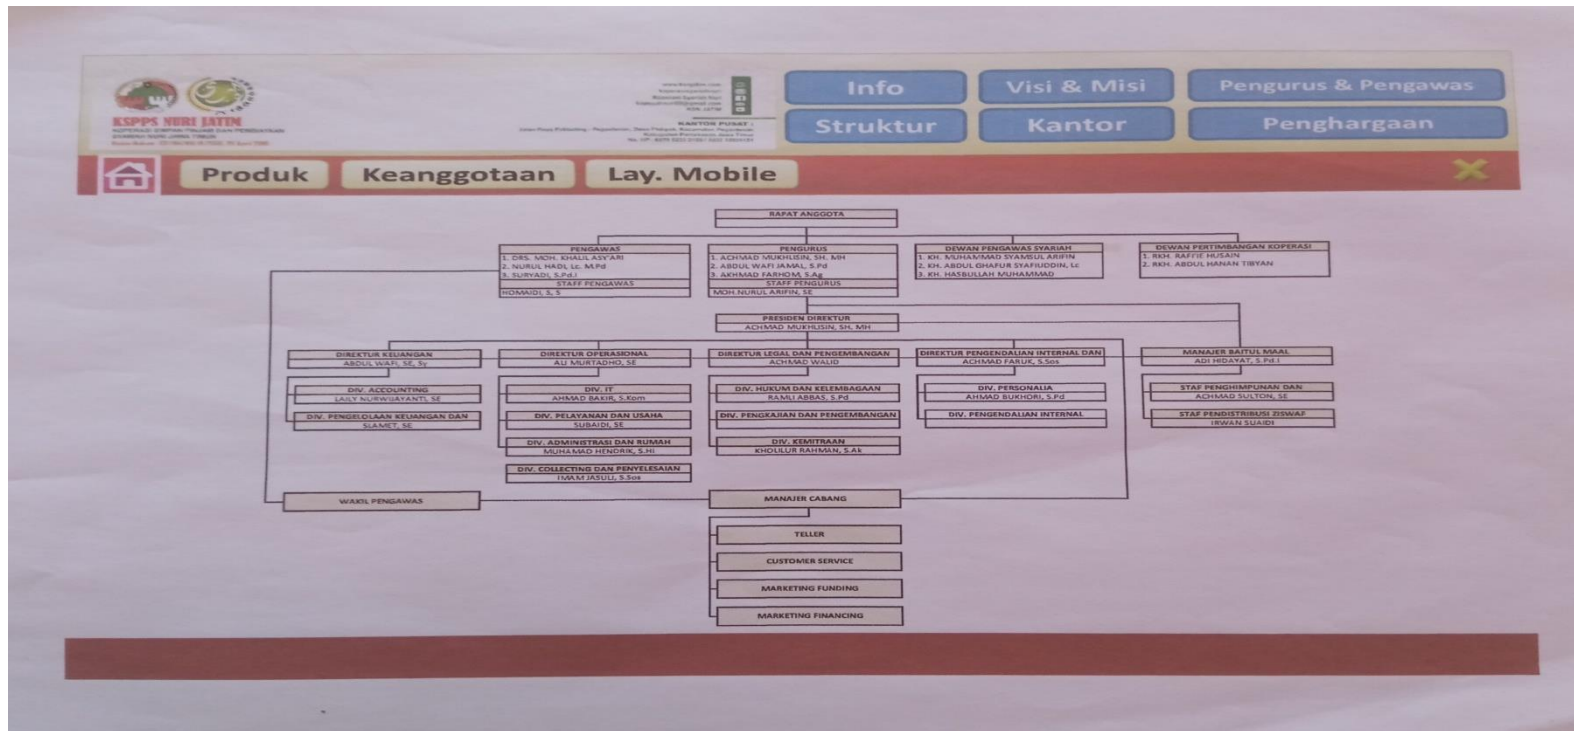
KSPPS NURI JATIM
KOPERASI SIMPAN PINJAM DAN PEMBIAYAAN SYARIAH NURI JAWA TIMUR

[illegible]

KANTOR PUSAT :
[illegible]

Info
Visi & Misi
Pengurus & Pengawas
Struktur
Kantor
Penghargaan

Produk
Keanggotaan
Lay. Mobile

RAPAT ANGGOTA

PENGAWAS
1. DRS. MOH. KHALIL ASY'ARI
2. NURUL HADI Lc. M.Pd
3. SURYADI, S.Pd.I
STAFF PENGAWAS
HOMAIDI, S. S

PENGURUS
1. ACHMAD MUKHLISIN, SH. MH
2. ABDUL WAFI JAMAL, S.Pd
3. AKHMAD FARHOM, S.Ag
STAFF PENGURUS
MOH.NURUL ARIFIN, SE

DEWAN PENGAWAS SYARIAH
1. KH. MUHAMMAD SYAMSUL ARIFIN
2. KH. ABDUL GHAFUR SYAFIUDDIN, Lc
3. KH. HASBULLAH MUHAMMAD

DEWAN PERTIMBANGAN KOPERASI
1. RKH. RAFFIE HUSAIN
2. RKH. ABDUL HANAN TIBYAN

PRESIDEN DIREKTUR
ACHMAD MUKHLISIN, SH. MH

DIREKTUR KEUANGAN
ABDUL WAFI, SE, Sy

DIREKTUR OPERASIONAL
ALI MURTADHO, SE

DIREKTUR LEGAL DAN PENGEMBANGAN
ACHMAD WALID

DIREKTUR PENGENDALIAN INTERNAL DAN
ACHMAD FARUK, S.Sos

MANAJER BAITUL MAAL
ADI HIDAYAT, S.Pd.I

DIV. ACCOUNTING
LAILY NURWIJAYANTI, SE

DIV. PENGELOLAAN KEUANGAN DAN
SLAMET, SE

DIV. IT
AHMAD BAKIR, S.Kom

DIV. PELAYANAN DAN USAHA
SUBAIDI, SE

DIV. ADMINISTRASI DAN RUMAH
MUHAMMAD HENDRIK, S.HI

DIV. COLLECTING DAN PENYELESAIAN
IMAM JASULI, S.Sos

DIV. HUKUM DAN KELEMBAGAAN
RAMLI ABBAS, S.Pd

DIV. PENGKAJIAN DAN PENGEMBANGAN

DIV. KEMITRAAN
KHOLILUR RAHMAN, S.Ak

DIV. PERSONALIA
AHMAD BUKHORI, S.Pd

DIV. PENGENDALIAN INTERNAL

STAF PENGHIMPUNAN DAN
ACHMAD SULTON, SE

STAF PENDISTRIBUSI ZISWAF
IRWAN SUAIDI

WAKIL PENGAWAS

MANAJER CABANG

TELLER

CUSTOMER SERVICE

MARKETING FUNDING

MARKETING FINANCING